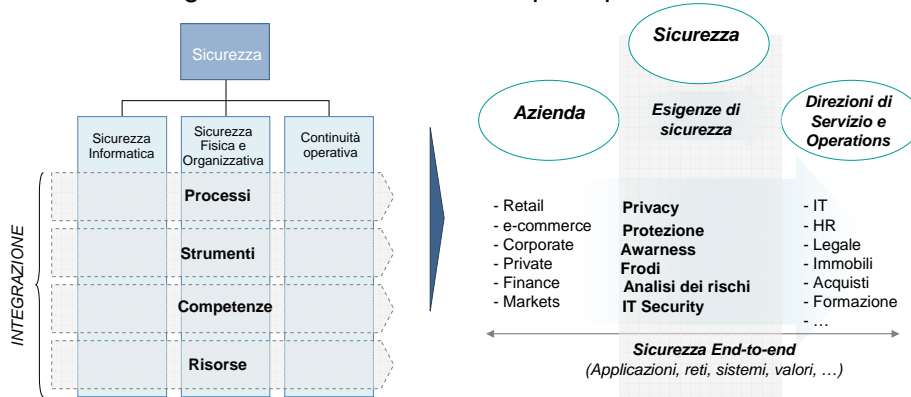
Sicurezza

Sicurezza Informatica

Sicurezza Fisica e Organizzativa

Continuità operativa

INTEGRAZIONE

Processi

Strumenti

Competenze

Risorse

Sicurezza

Azienda

Esigenze di sicurezza

Direzioni di Servizio e Operations

- Retail
- e-commerce
- Corporate
- Private
- Finance
- Markets

Privacy
Protezione
Awarness
Frodi
Analisi dei rischi
IT Security

- IT
- HR
- Legale
- Immobili
- Acquisti
- Formazione
- …

Sicurezza End-to-end
(Applicazioni, reti, sistemi, valori, …)